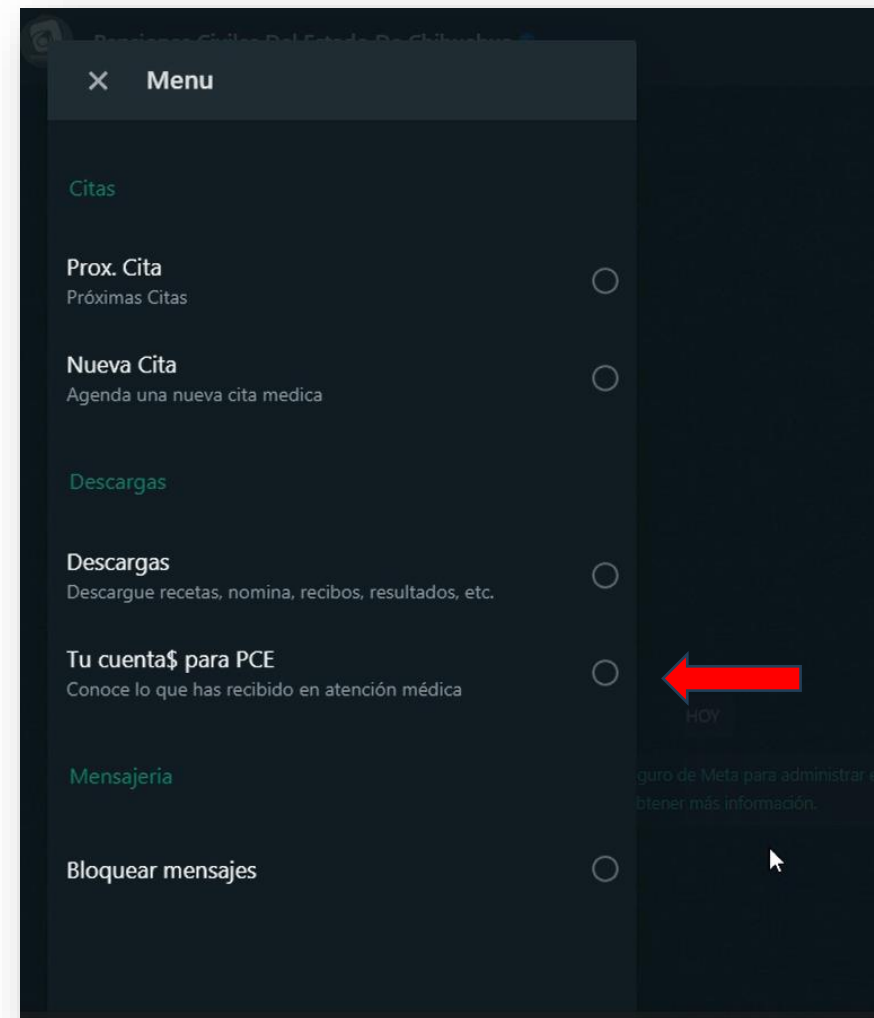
Pensiones Civiles Del Estado De Chihuahua

× Menu

Citas

Prox. Cita
Próximas Citas

Nueva Cita
Agenda una nueva cita medica

Descargas

Descargas
Descargue recetas, nomina, recibos, resultados, etc.

Tu cuenta$ para PCE
Conoce lo que has recibido en atención médica

HOY

Mensajeria

guro de Meta para administrar
btener más información.

Bloquear mensajes